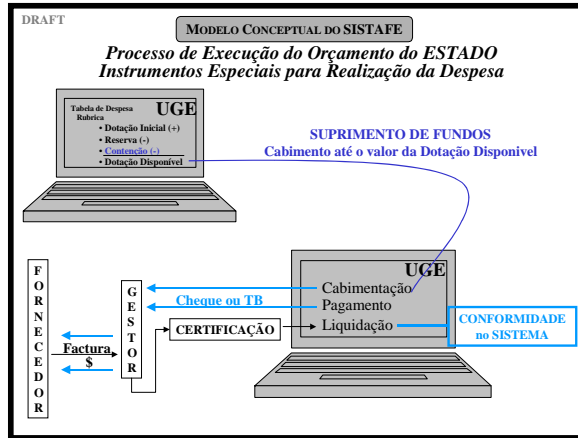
DRAFT

MODELO CONCEPTUAL DO SISTAFE

Processo de Execução do Orçamento do ESTADO
Instrumentos Especiais para Realização da Despesa

Tabela de Despesa
Rubrica

UGE

• Dotação Inicial (+)
• Reserva (-)
• Contenção (-)
• Dotação Disponível

SUPRIMENTO DE FUNDOS
Cabimento até o valor da Dotação Disponível

UGE

Cabimentação
Pagamento
Liquidação

CONFORMIDADE no SISTEMA

F O R N E C E D O R

G E S T O R

Cheque ou TB

CERTIFICAÇÃO

Factura
$